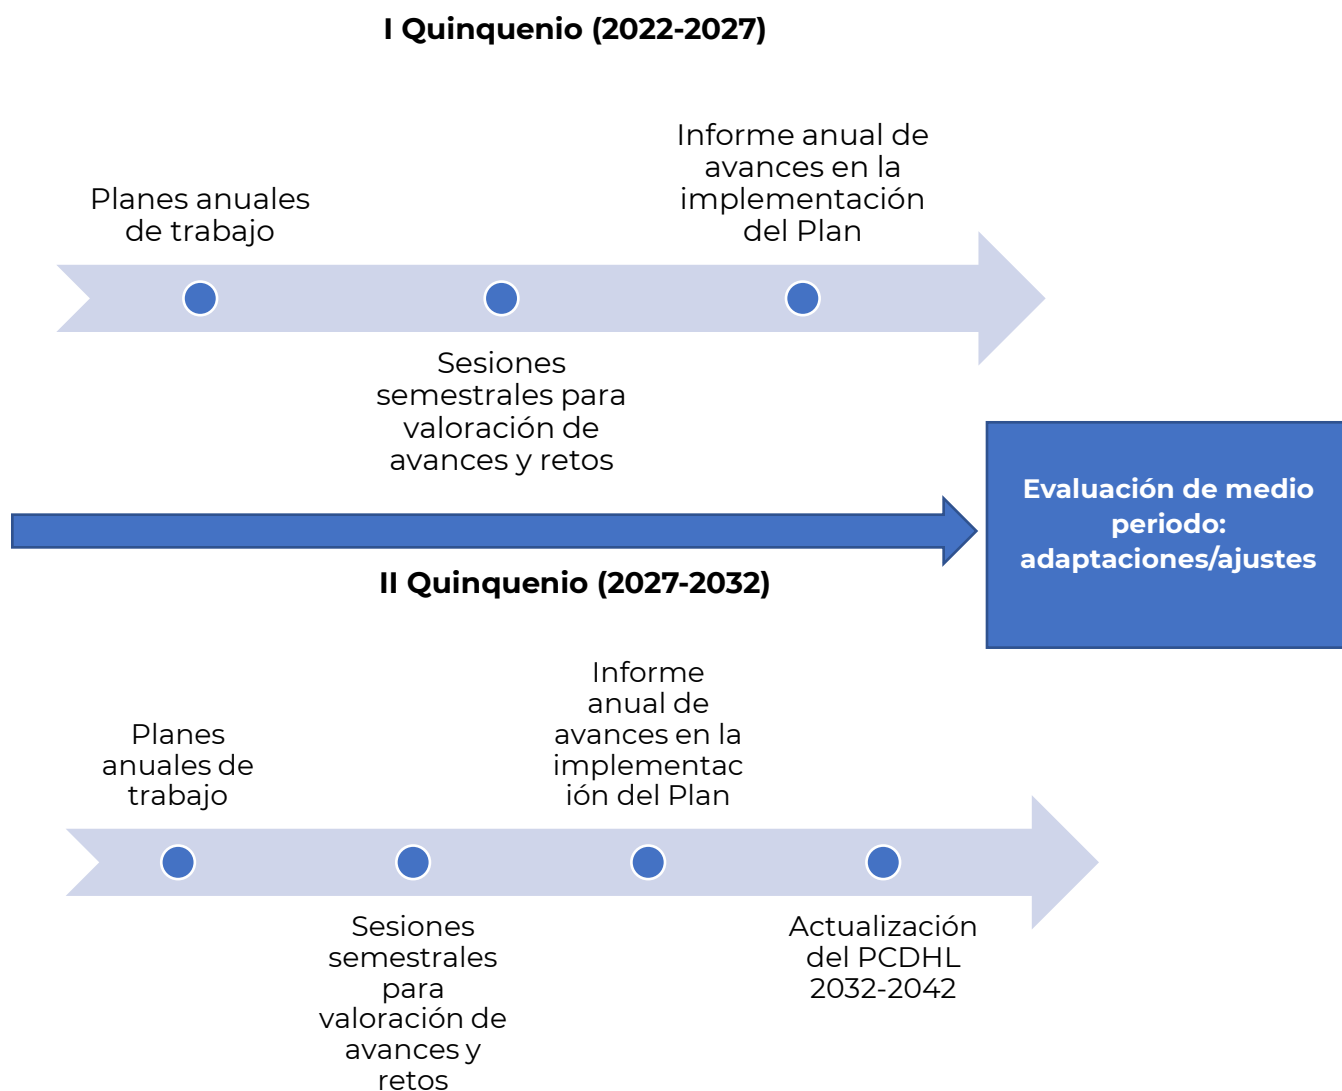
I Quinquenio (2022-2027)

Informe anual de avances en la implementación del Plan

Planes anuales de trabajo

Sesiones semestrales para valoración de avances y retos

Evaluación de medio periodo: adaptaciones/ajustes

II Quinquenio (2027-2032)

Informe anual de avances en la implementac ión del Plan

Planes anuales de trabajo

Sesiones semestrales para valoración de avances y retos

Actualización del PCDHL 2032-2042